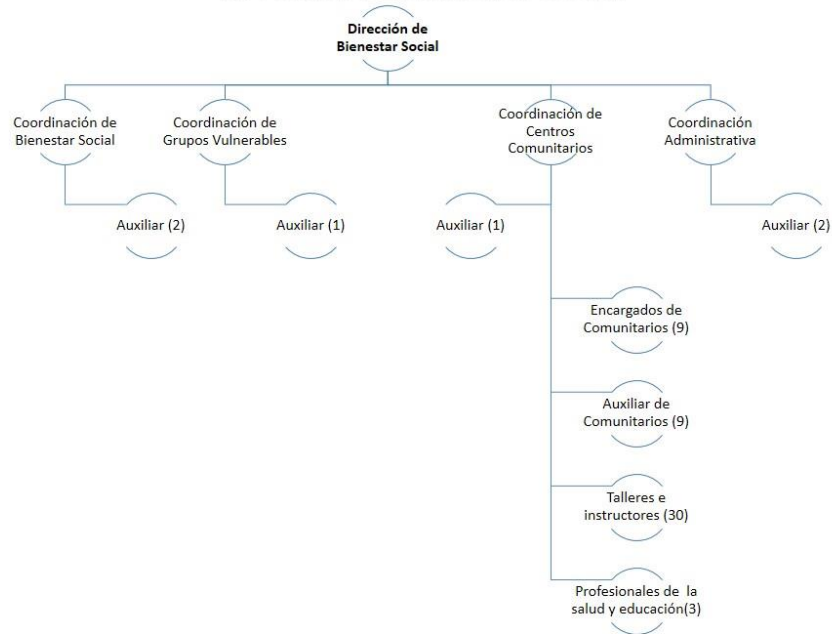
Dirección de Bienestar Social

Coordinación de Bienestar Social

Auxiliar (2)

Coordinación de Grupos Vulnerables

Auxiliar (1)

Coordinación de Centros Comunitarios

Auxiliar (1)

Encargados de Comunitarios (9)

Auxiliar de Comunitarios (9)

Talleres e instructores (30)

Profesionales de la salud y educación(3)

Coordinación Administrativa

Auxiliar (2)